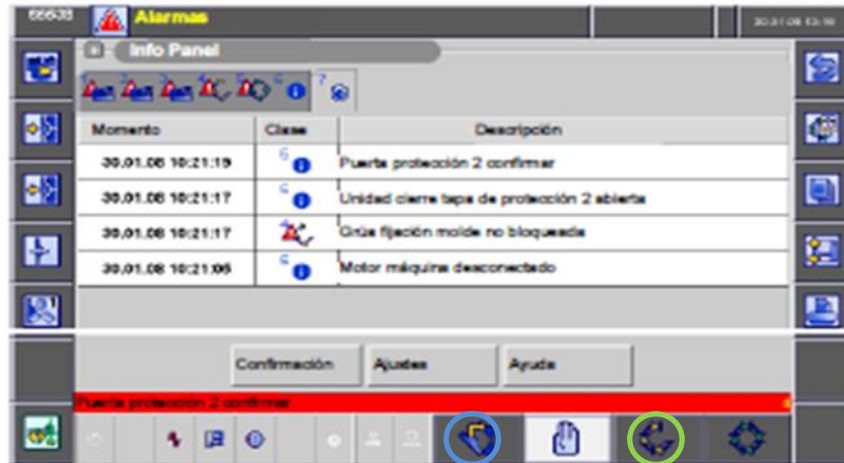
66638 Alarmas 30.01.08 10:19

Info Panel

| Momento | Clase | Descripción |
|---|---|---|
| 30.01.08 10:21:19 | 6 | Puerta protección 2 confirmar |
| 30.01.08 10:21:17 | 6 | Unidad cierre tapa de protección 2 abierta |
| 30.01.08 10:21:17 | 4 | Grúa fijación molde no bloqueada |
| 30.01.08 10:21:06 | 6 | Motor máquina desconectado |

Confirmación Ajustes Ayuda

Puerta protección 2 confirmar